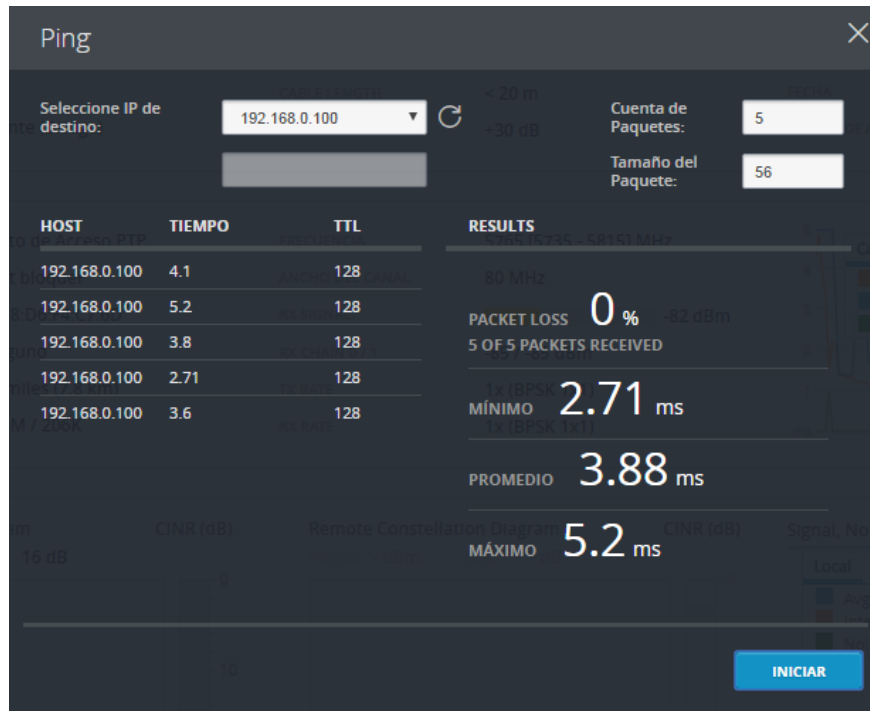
Ping

Seleccione IP de destino:

192.168.0.100

Cuenta de Paquetes: 5

Tamaño del Paquete: 56

| HOST | TIEMPO | TTL |
|---|---|---|
| 192.168.0.100 | 4.1 | 128 |
| 192.168.0.100 | 5.2 | 128 |
| 192.168.0.100 | 3.8 | 128 |
| 192.168.0.100 | 2.71 | 128 |
| 192.168.0.100 | 3.6 | 128 |

RESULTS

PACKET LOSS 0 %
5 OF 5 PACKETS RECEIVED

MÍNIMO 2.71 ms

PROMEDIO 3.88 ms

MÁXIMO 5.2 ms

INICIAR